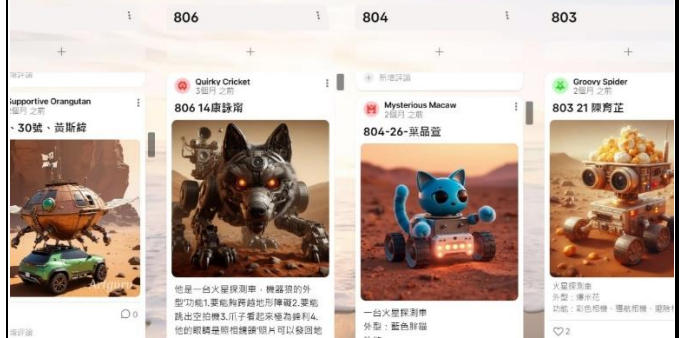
806

804

803

+

+

+

+

增評論

Supportive Orangutan
3個月 之前

、30號、黃斯緯

Arigurn

0

增評論

Quirky Cricket
3個月 之前

806 14康詠甯

他是一台火星探測車，機器狼的外型功能1.要能夠跨越地形障礙2.要能跳出空拍機3.爪子看起來蠻為鋒利4.他的眼睛是照相鏡頭'照片可以發回地

新增評論

Mysterious Macaw
2個月 之前

804-26-葉晶萱

一台火星探測車
外型：藍色貓貓

Groovy Spider
3個月 之前

803 21 陳育芷

火星探測車
外型：爆米花
功能：彩色相機、環航相機、避障相

2